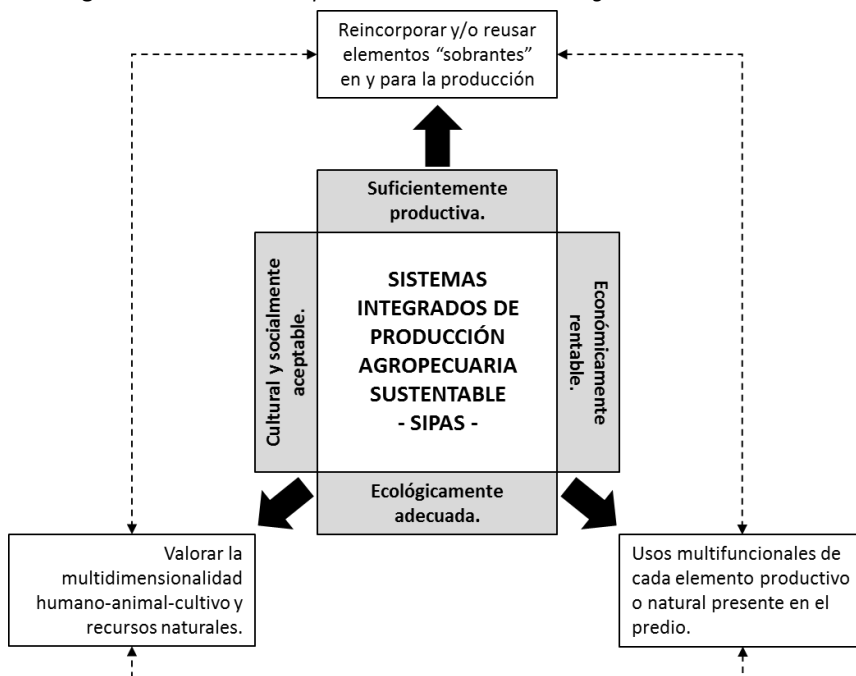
Reincorporar y/o reusar elementos “sobrantes” en y para la producción

Suficientemente productiva.

Cultural y socialmente aceptable.

SISTEMAS INTEGRADOS DE PRODUCCIÓN AGROPECUARIA SUSTENTABLE - SIPAS -

Económicamente rentable.

Ecológicamente adecuada.

Valorar la multidimensionalidad humano-animal-cultivo y recursos naturales.

Usos multifuncionales de cada elemento productivo o natural presente en el predio.